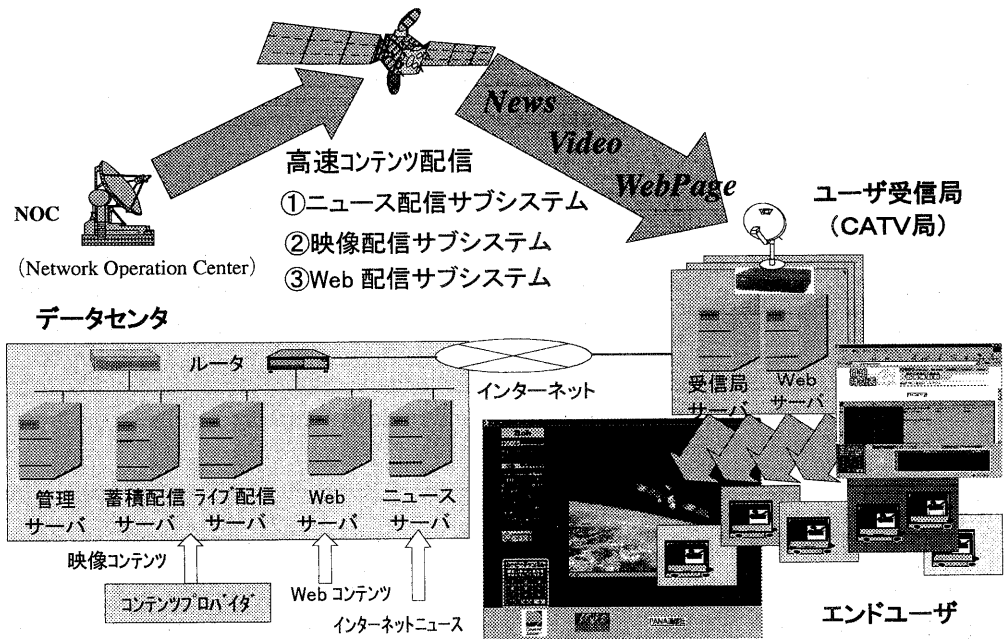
News
Video
WebPage

高速コンテンツ配信
①ニュース配信サブシステム
②映像配信サブシステム
③Web 配信サブシステム

NOC
(Network Operation Center)

ユーザ受信局
(CATV局)

データセンタ

ルータ

インターネット

受信局サーバ

Web サーバ

管理サーバ

蓄積配信サーバ

ライブ配信サーバ

Web サーバ

ニュースサーバ

映像コンテンツ

コンテンツプロバイダ

Web コンテンツ

インターネットニュース

エンドユーザ